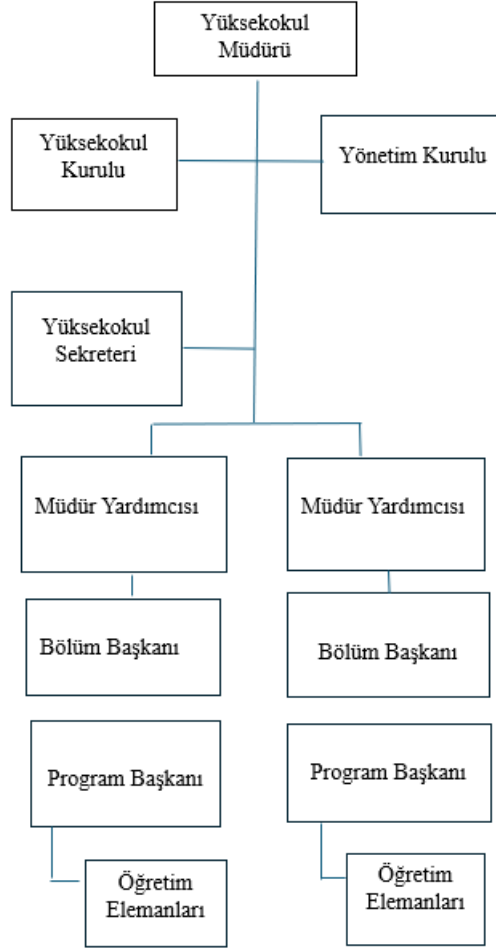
Yüksekokul Müdürü

Yüksekokul Kurulu

Yönetim Kurulu

Yüksekokul Sekreteri

Müdür Yardımcısı

Bölüm Başkanı

Program Başkanı

Öğretim Elemanları

Müdür Yardımcısı

Bölüm Başkanı

Program Başkanı

Öğretim Elemanları